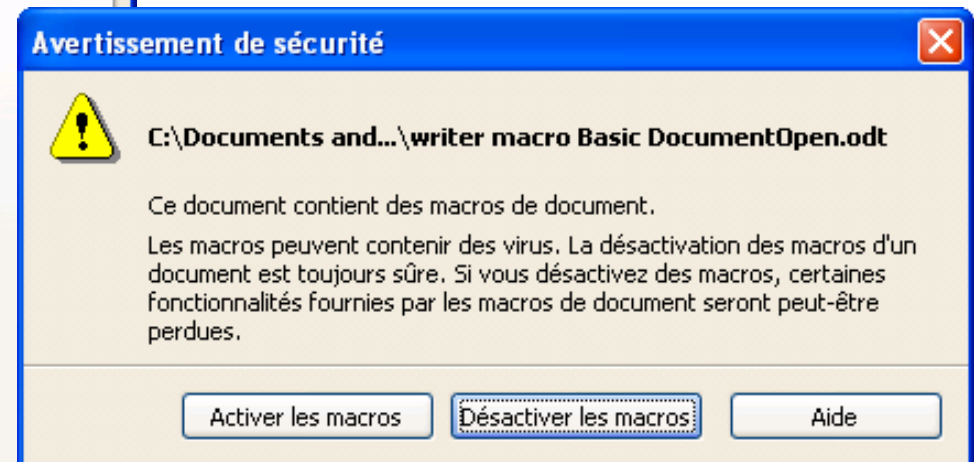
Avertissement de sécurité

C:\Documents and...\writer macro Basic DocumentOpen.odt

Ce document contient des macros de document.

Les macros peuvent contenir des virus. La désactivation des macros d'un document est toujours sûre. Si vous désactivez des macros, certaines fonctionnalités fournies par les macros de document seront peut-être perdues.

Activer les macros

Désactiver les macros

Aide